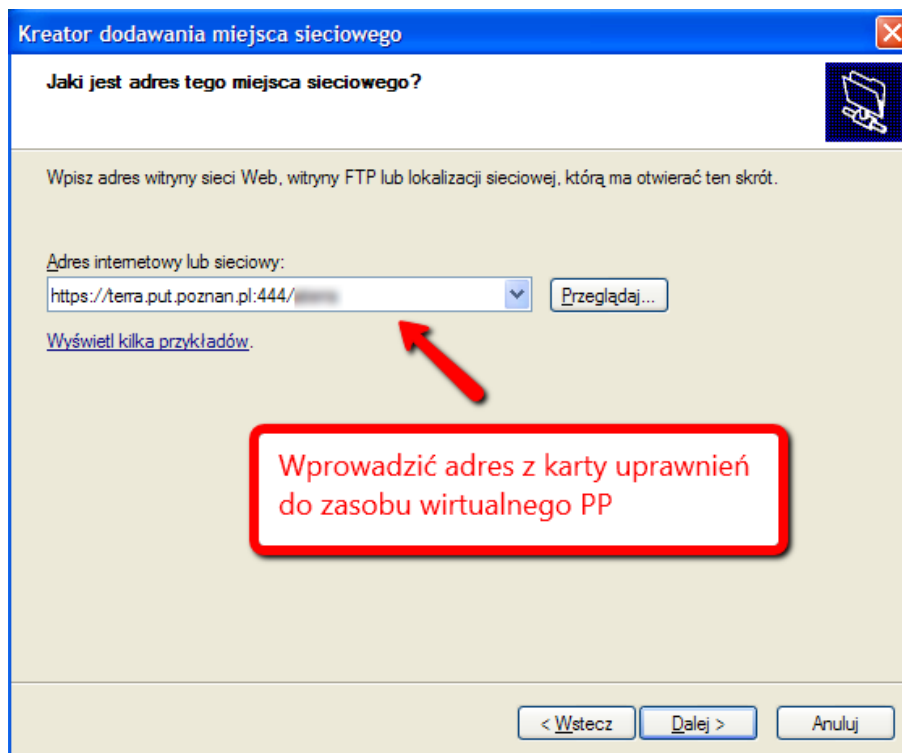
Kreator dodawania miejsca sieciowego

Jaki jest adres tego miejsca sieciowego?

Wpisz adres witryny sieci Web, witryny FTP lub lokalizacji sieciowej, którą ma otwierać ten skrót.

Adres internetowy lub sieciowy:

https://terra.put.poznan.pl:444/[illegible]

Przeglądaj...

Wyświetl kilka przykładów.

Wprowadzić adres z karty uprawnień do zasobu wirtualnego PP

< Wstecz

Dalej >

Anuluj